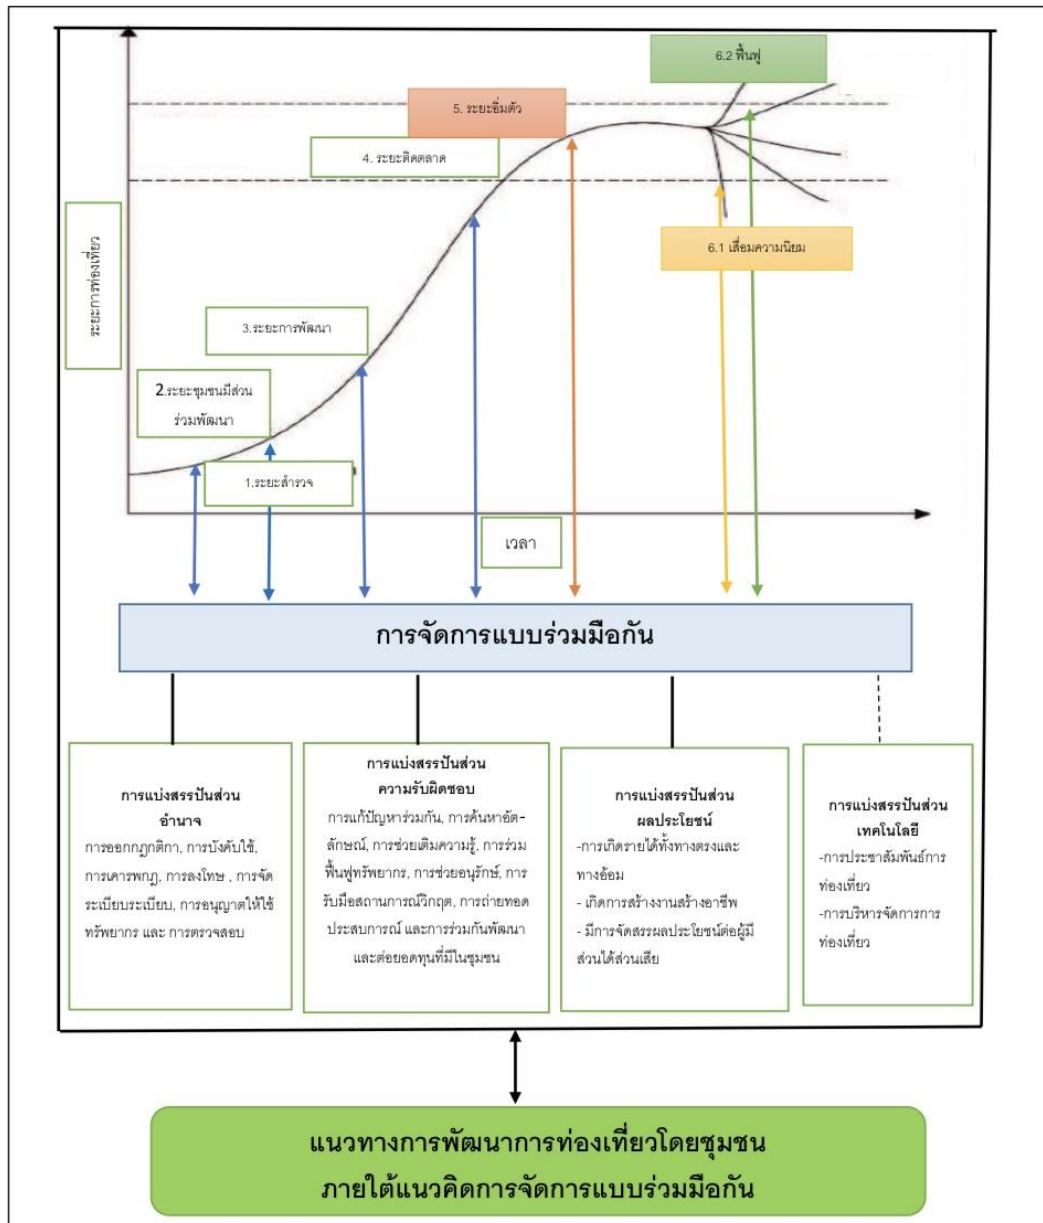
6.2 ฟื้นฟู

5. ระยะอิ่มตัว

4. ระยะติดตลาด

ระยะการท่องเที่ยว

6.1 เสื่อมความนิยม

3.ระยะการพัฒนา

2.ระยะชุมชนมีส่วนร่วมพัฒนา

1.ระยะสำรวจ

เวลา

การจัดการแบบร่วมมือกัน

การแบ่งสรรปันส่วนอำนาจ
การออกกฎกติกา, การบังคับใช้, การเคารพกฎ, การลงโทษ , การจัดระเบียบระเบียบ, การอนุญาตให้ใช้ทรัพยากร และ การตรวจสอบ

การแบ่งสรรปันส่วนความรับผิดชอบ
การแก้ปัญหาร่วมกัน, การค้นหาอัตลักษณ์, การช่วยเติมความรู้, การร่วมฟื้นฟูทรัพยากร, การช่วยอนุรักษ์, การรับมือสถานการณ์วิกฤต, การถ่ายทอดประสบการณ์ และการร่วมกันพัฒนาและต่อยอดทุนที่มีในชุมชน

การแบ่งสรรปันส่วนผลประโยชน์
-การเกิดรายได้ทั้งทางตรงและทางอ้อม
- เกิดการสร้างงานสร้างอาชีพ
- มีการจัดสรรผลประโยชน์ต่อผู้มีส่วนได้ส่วนเสีย

การแบ่งสรรปันส่วนเทคโนโลยี
-การประชาสัมพันธ์การท่องเที่ยว
-การบริหารจัดการการท่องเที่ยว

แนวทางการพัฒนาการท่องเที่ยวโดยชุมชน
ภายใต้แนวคิดการจัดการแบบร่วมมือกัน